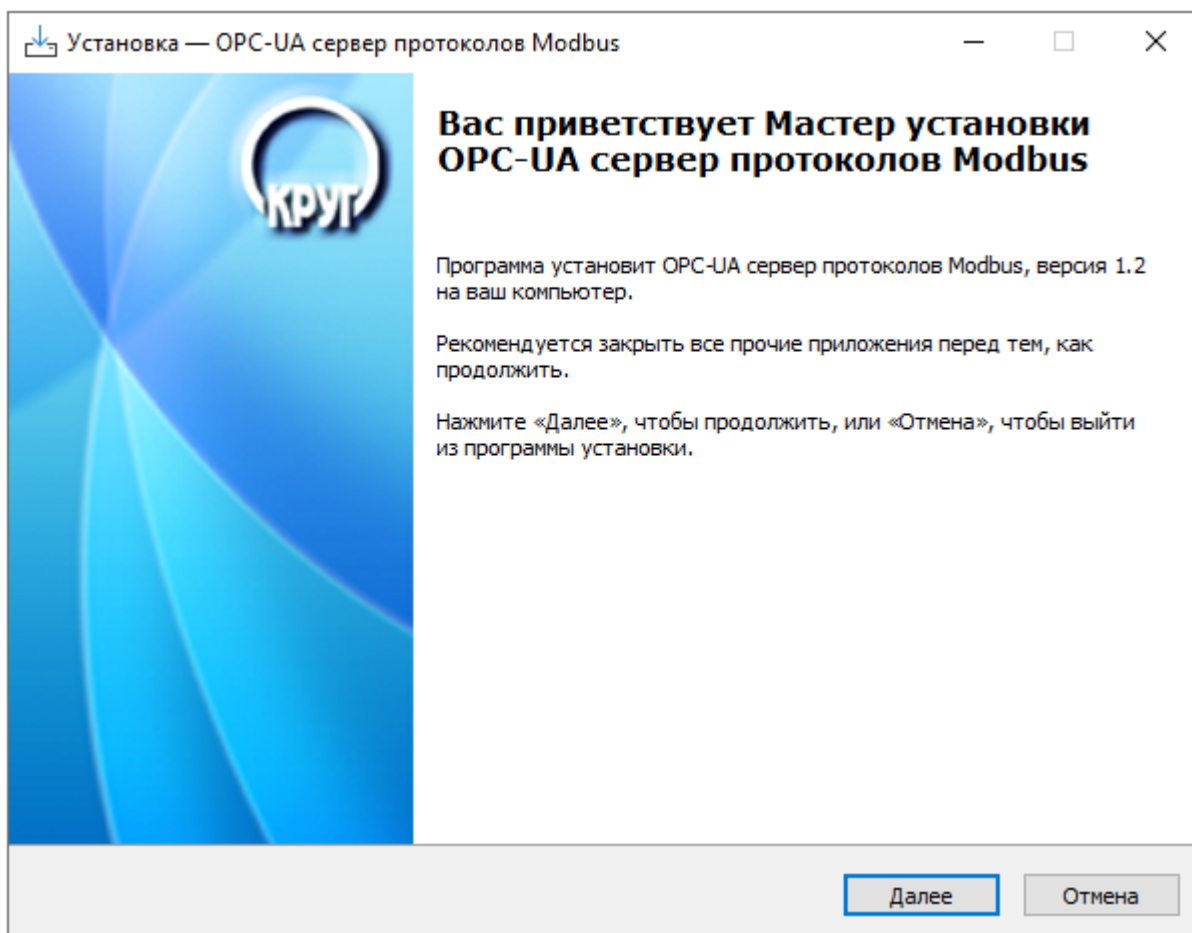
Установка — OPC-UA сервер протоколов Modbus

КРУГ

Вас приветствует Мастер установки OPC-UA сервер протоколов Modbus

Программа установит OPC-UA сервер протоколов Modbus, версия 1.2 на ваш компьютер.

Рекомендуется закрыть все прочие приложения перед тем, как продолжить.

Нажмите «Далее», чтобы продолжить, или «Отмена», чтобы выйти из программы установки.

Далее

Отмена